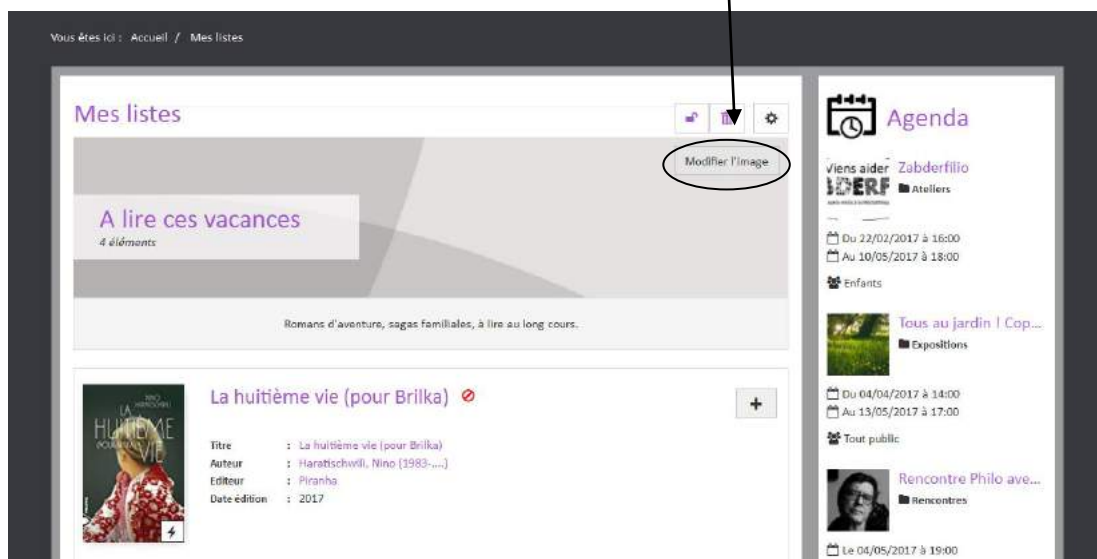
Vous êtes ici : Accueil / Mes listes

Mes listes

Modifier l'image

A lire ces vacances
4 éléments

Romans d'aventure, sagas familiales, à lire au long cours.

La huitième vie (pour Brilka)

+

NINO HARATISCHWILI
LA HUITIÈME VIE (POUR BRILKA)

| Titre | : La huitième vie (pour Brilka) |
|---|---|
| Auteur | : Haratischwili, Nino (1983-....) |
| Editeur | : Piranha |
| Date édition | : 2017 |

Agenda

Viens aider Zabderfilio
ZABDERF
Ateliers

Du 22/02/2017 à 16:00
Au 10/05/2017 à 18:00

Enfants

Tous au jardin ! Cop...
Expositions

Du 04/04/2017 à 14:00
Au 13/05/2017 à 17:00

Tout public

Rencontre Philo ave...
Rencontres

Le 04/05/2017 à 19:00